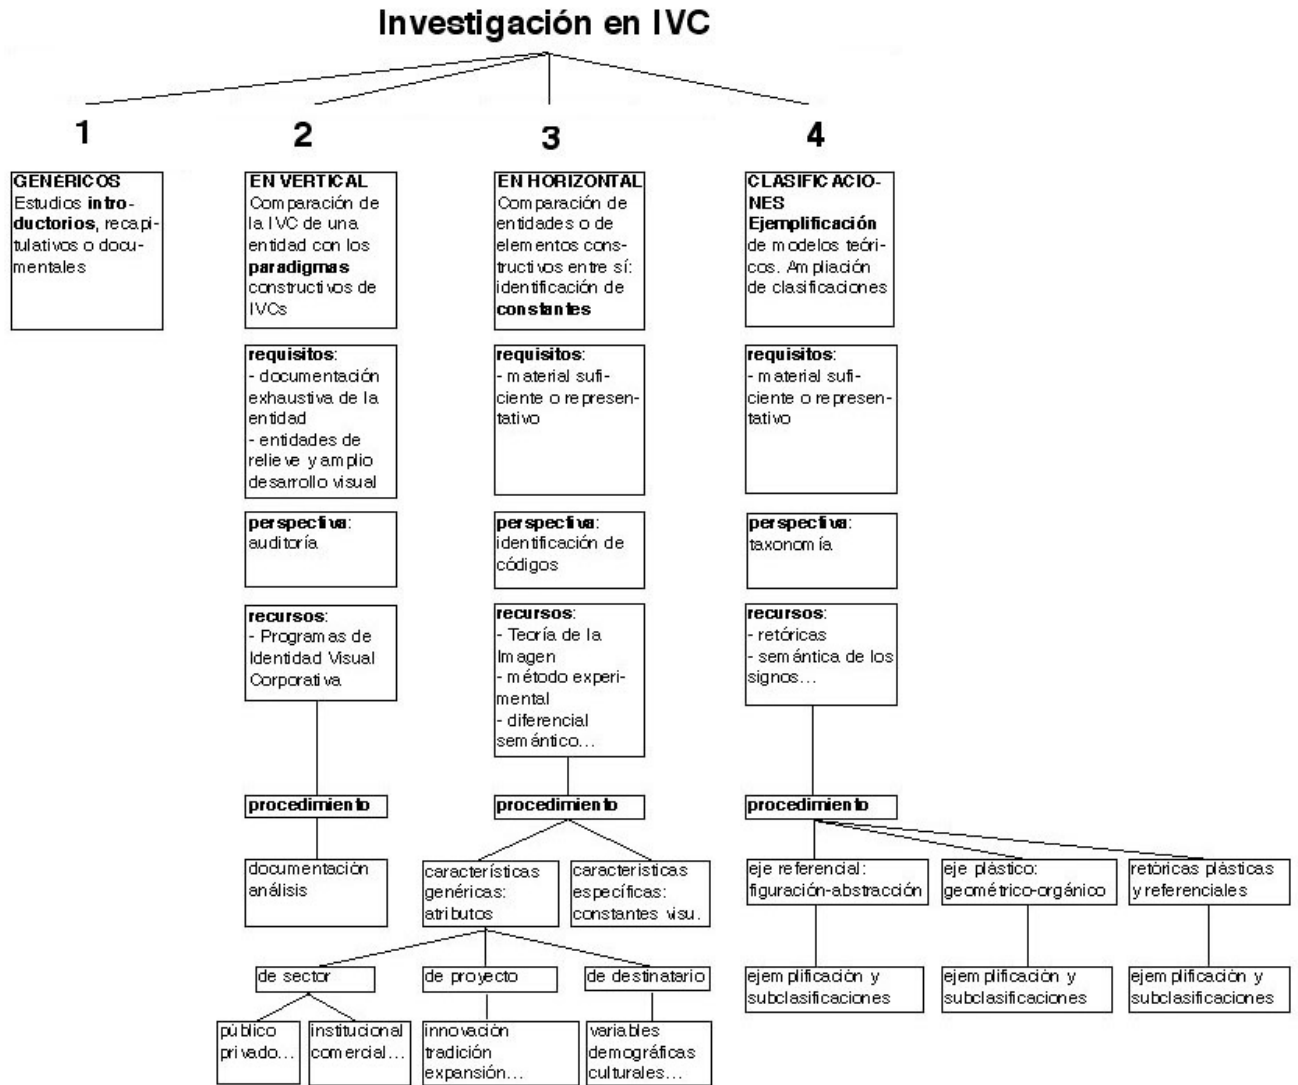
Investigación en IVC

1

GENERICOS
Estudios introductorios, recapitulativos o documentales

2

EN VERTICAL
Comparación de la IVC de una entidad con los paradigmas constructivos de IVCs

requisitos:
- documentación exhaustiva de la entidad
- entidades de relieve y amplio desarrollo visual

perspectiva:
auditoría

recursos:
- Programas de Identidad Visual Corporativa

procedimiento

documentación
análisis

3

EN HORIZONTAL
Comparación de entidades o de elementos constructivos entre sí: identificación de constantes

requisitos:
- material suficiente o representativo

perspectiva:
identificación de códigos

recursos:
- Teoría de la Imagen
- método experimental
- diferencial semántico...

procedimiento

características genéricas: atributos

características específicas: constantes visu.

de sector

público
privado...

institucional
comercial...

de proyecto

innovación
tradición
expansión...

de destinatario

variables
demográficas
culturales...

4

CLASIFICACIONES
Ejemplificación de modelos teóricos. Ampliación de clasificaciones

requisitos:
- material suficiente o representativo

perspectiva:
taxonomía

recursos:
- retóricas
- semántica de los signos...

procedimiento

eje referencial:
figuración-abstracción

ejemplificación y subclasificaciones

eje plástico:
geométrico-orgánico

ejemplificación y subclasificaciones

retóricas plásticas y referenciales

ejemplificación y subclasificaciones